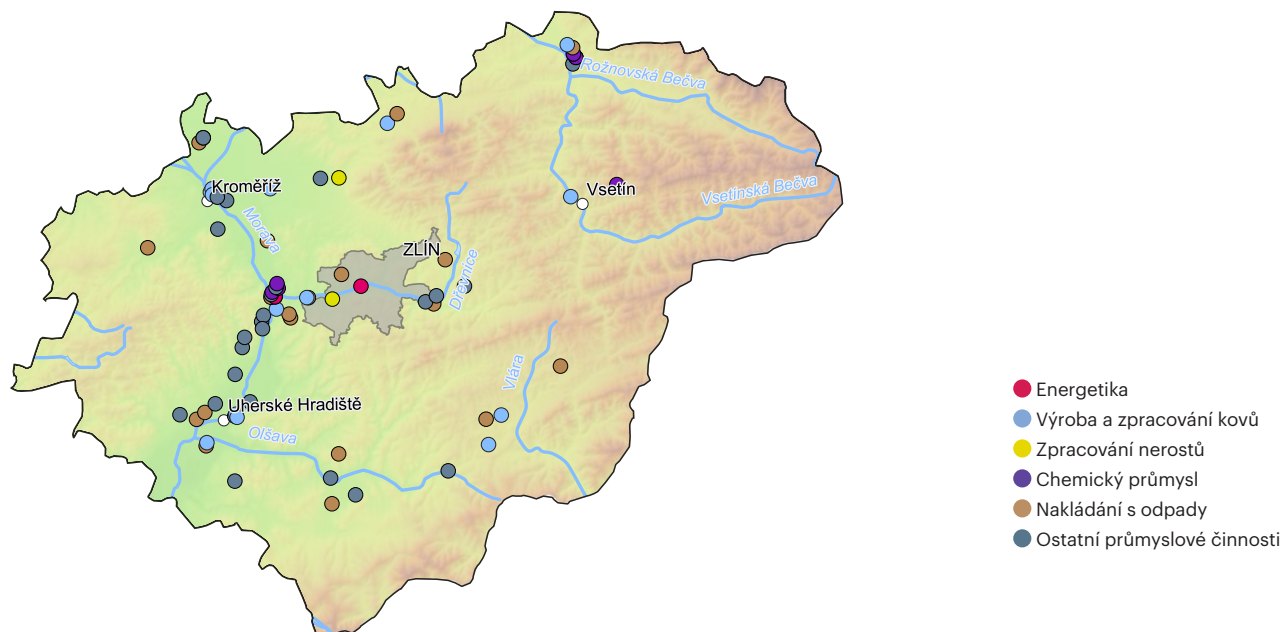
Rožnovská Bečva
Vsetín
Vsetínská Bečva
Kroměříž
Morava
ZLÍN
Dřevnice
Vlára
Uherské Hradiště
Olšava

Energetika
Výroba a zpracování kovů
Zpracování nerostů
Chemický průmysl
Nakládání s odpady
Ostatní průmyslové činnosti